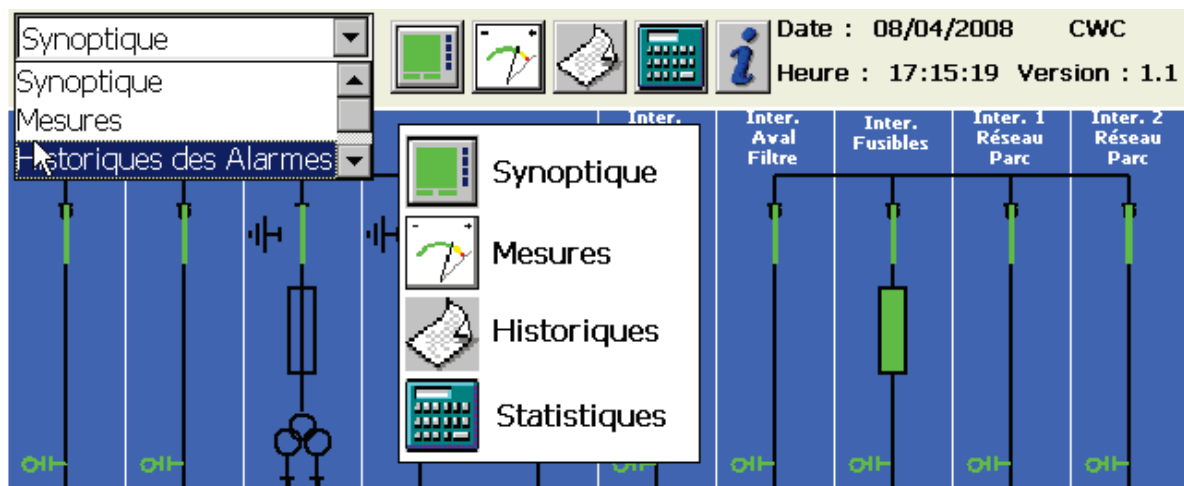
Synoptique
Synoptique
Mesures
Historiques des Alarmes

Date : 08/04/2008 CWC
Heure : 17:15:19 Version : 1.1

Inter.

Inter. Aval Filtre

Inter. Fusibles

Inter. 1 Réseau Parc

Inter. 2 Réseau Parc

Synoptique
Mesures
Historiques
Statistiques